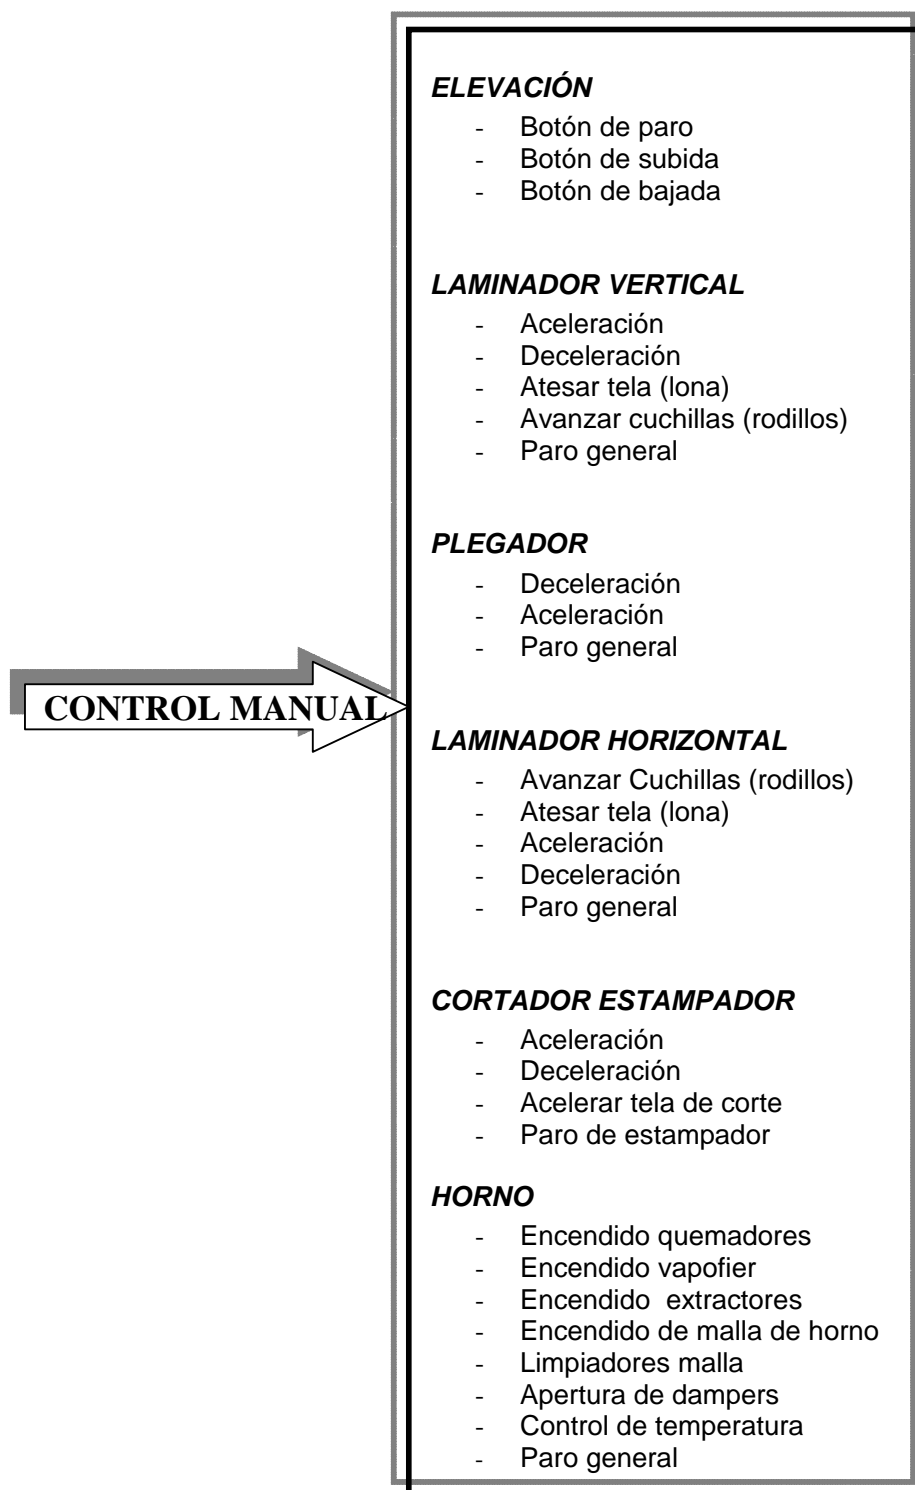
CONTROL MANUAL

ELEVACIÓN
- Botón de paro
- Botón de subida
- Botón de bajada

LAMINADOR VERTICAL
- Aceleración
- Deceleración
- Atesar tela (lona)
- Avanzar cuchillas (rodillos)
- Paro general

PLEGADOR
- Deceleración
- Aceleración
- Paro general

LAMINADOR HORIZONTAL
- Avanzar Cuchillas (rodillos)
- Atesar tela (lona)
- Aceleración
- Deceleración
- Paro general

CORTADOR ESTAMPADOR
- Aceleración
- Deceleración
- Acelerar tela de corte
- Paro de estampador

HORNO
- Encendido quemadores
- Encendido vapofier
- Encendido extractores
- Encendido de malla de horno
- Limpiadores malla
- Apertura de dampers
- Control de temperatura
- Paro general